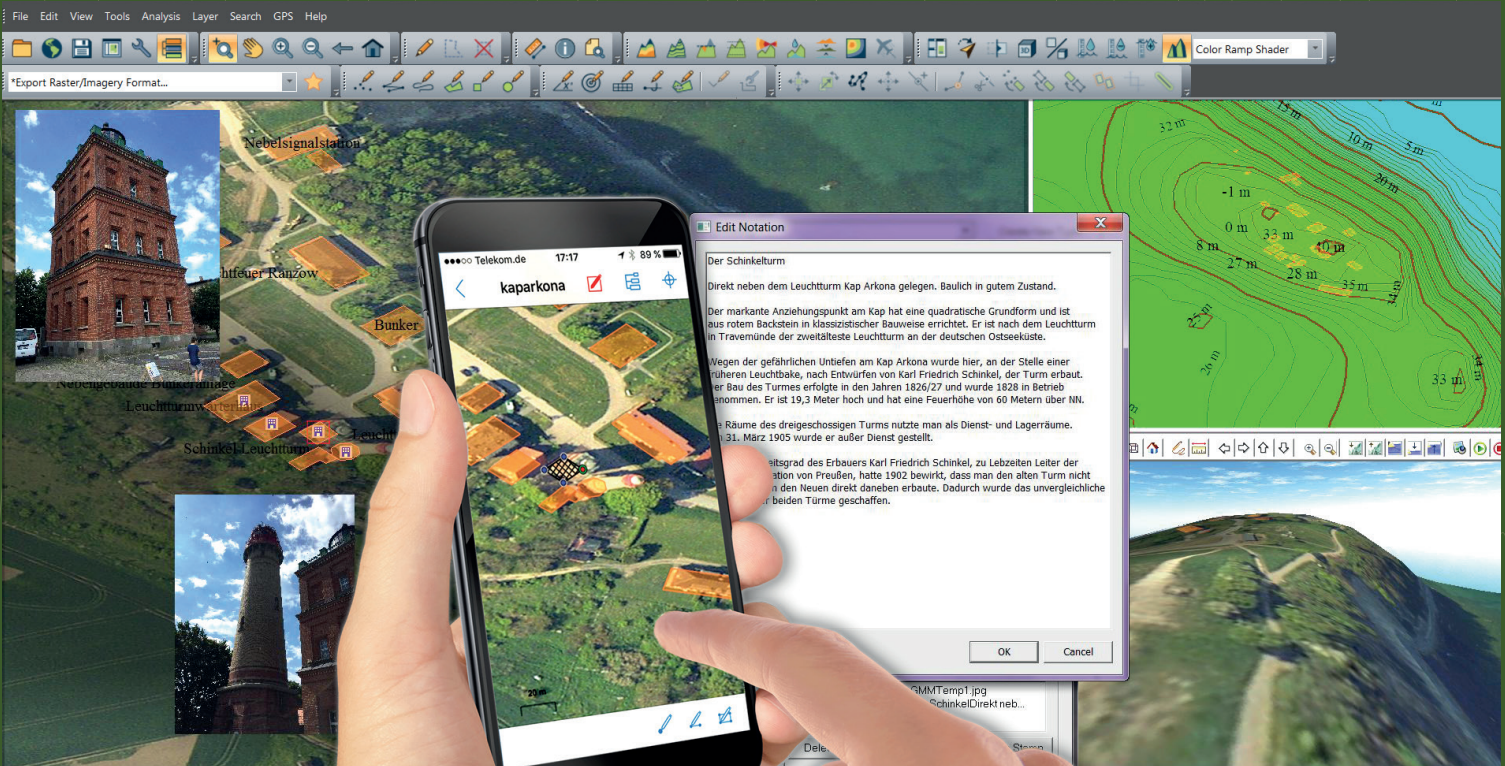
File Edit View Tools Analysis Layer Search GPS Help

Color Ramp Shader

*Export Raster/Imagery Format...

Nebelsignalstation

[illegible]htfeuer Ranzow

Bunker

Nebelgebäude Bunkeranlage

Leuchtturmwärterhaus

Schinkel-Leuchtturm

Leucht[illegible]

●●●○○ Telekom.de 17:17 89 %

kaparkona

20 m

Edit Notation

Der Schinkelturm

Direkt neben dem Leuchtturm Kap Arkona gelegen. Baulich in gutem Zustand.

Der markante Anziehungspunkt am Kap hat eine quadratische Grundform und ist aus rotem Backstein in klassizistischer Bauweise errichtet. Er ist nach dem Leuchtturm in Travemünde der zweitälteste Leuchtturm an der deutschen Ostseeküste.

Wegen der gefährlichen Untiefen am Kap Arkona wurde hier, an der Stelle einer früheren Leuchtbake, nach Entwürfen von Karl Friedrich Schinkel, der Turm erbaut. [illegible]er Bau des Turmes erfolgte in den Jahren 1826/27 und wurde 1828 in Betrieb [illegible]enommen. Er ist 19,3 Meter hoch und hat eine Feuerhöhe von 60 Metern über NN.

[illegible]e Räume des dreigeschossigen Turms nutzte man als Dienst- und Lagerräume. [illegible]n 31. März 1905 wurde er außer Dienst gestellt.

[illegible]eitsgrad des Erbauers Karl Friedrich Schinkel, zu Lebzeiten Leiter der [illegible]ation von Preußen, hatte 1902 bewirkt, dass man den alten Turm nicht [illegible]n den Neuen direkt daneben erbaute. Dadurch wurde das unvergleichliche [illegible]r beiden Türme geschaffen.

OK Cancel

GMMTemp1.jpg
SchinkelDirekt neb...

Dele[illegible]

Stamp

32 m
15 m
10 m
5 m
20 m
-1 m
0 m
8 m
33 m
40 m
27 m
28 m
35 m
25 m
26 m
14 m
33 m